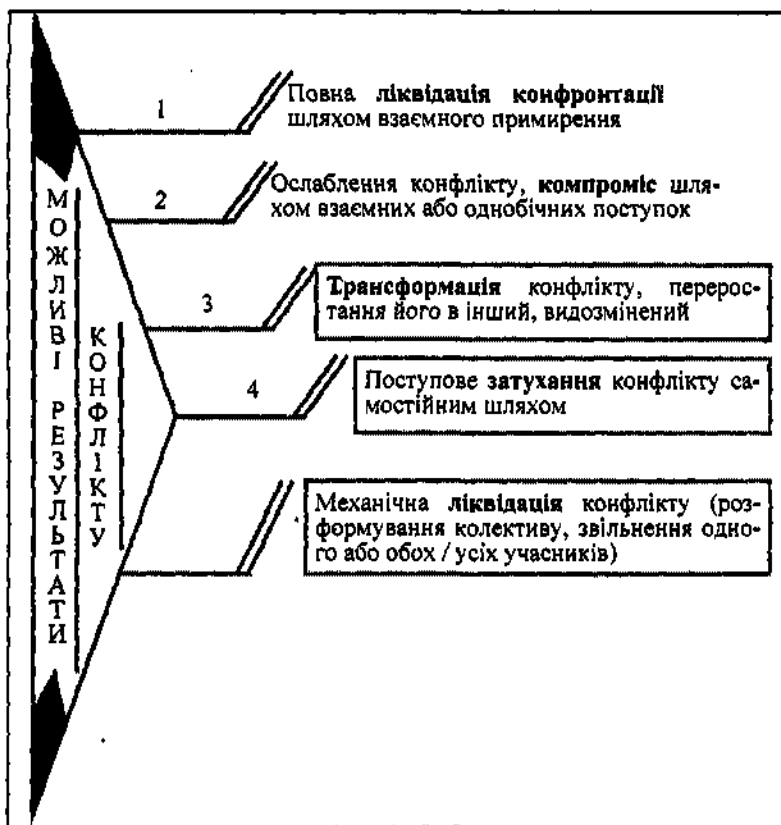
МОЖЛИВІ РЕЗУЛЬТАТИ КОНФЛІКТУ

1 Повна ліквідація конфронтації шляхом взаємного примирення

2 Ослаблення конфлікту, компроміс шляхом взаємних або однобічних поступок

3 Трансформація конфлікту, переростання його в інший, видозмінений

4 Поступове затухання конфлікту самостійним шляхом

Механічна ліквідація конфлікту (розформування колективу, звільнення одного або обох / усіх учасників)